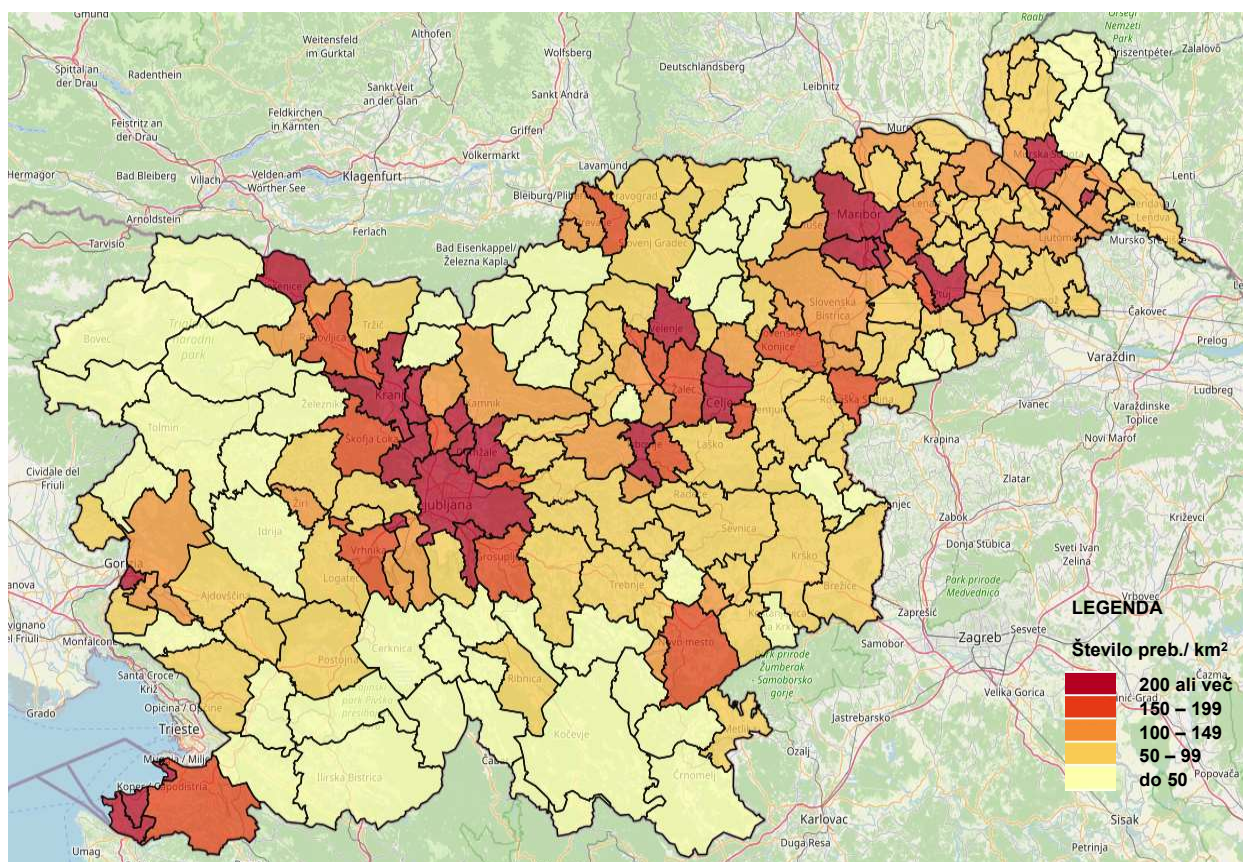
Gmünd
Weitensfeld im Gurktal
Althofen
Wolfsberg
Deutschlandsberg
Leibnitz
Raab
Őrségi Nemzeti Park
Zalalövő
Spittal an der Drau
Radenthein
Sankt Veit an der Glan
Sankt Andrä
Feistritz an der Drau
Feldkirchen in Kärnten
Griffen
Völkermarkt
Mura
Hermagor
Bad Bleiberg
Villach
Velden am Wörther See
Klagenfurt
Lavamünd
Lenti
Arnoldstein
Bleiburg/Pliberk
Maribor
Murska Sobota
Tarvisio
Ferlach
Bad Eisenkappel/ Železna Kapla
Slovenj Gradec
Lendava
Ljutomer
Mursko Središće
Jesenice
Radovljica
Tržič
Velenje
Slovenska Bistrica
Ptuj
Čakovec
Bovec
Triglavski narodni park
Kranj
Kamnik
Žalec
Celje
Konjice
Varaždin
Prelog
Železniki
Rogaška Slatina
Tolmin
Škofja Loka
Domžale
Laško
Ivanec
Varaždinske Toplice
Krapina
Novi Marof
Cividale del Friuli
Ljubljana
Žiri
Radeče
Zlatar
Idrija
Sevnica
Krško
Zabok
Križevci
Vrhnika
Grosuplje
Trebnje
Brežice
Donja Stubica
Sveti Ivan Zelina
Gorica
Ajdovščina
Logatec
Park prirode Medvednica
Zaprešić
Vrbovec
LEGENDA
Monfalcone
Cerknica
Novo mesto
Samobor
Zagreb
Sesvete
Število preb./ km²
Santa Croce / Križ
Postojna
Ribnica
Park prirode Žumberak - Samoborsko gorje
Čazma
Opicina / Opčine
Velika Gorica
200 ali več
Grado
Trieste
150 – 199
Jastrebarsko
100 – 149
Metlika
Muggia / Milje
Ilirska Bistrica
Kočevje
Ozalj
50 – 99
Koper / Capodistria
Črnomelj
Popovača
do 50
Karlovac
Sisak
Umag
Duga Resa
Petrinja